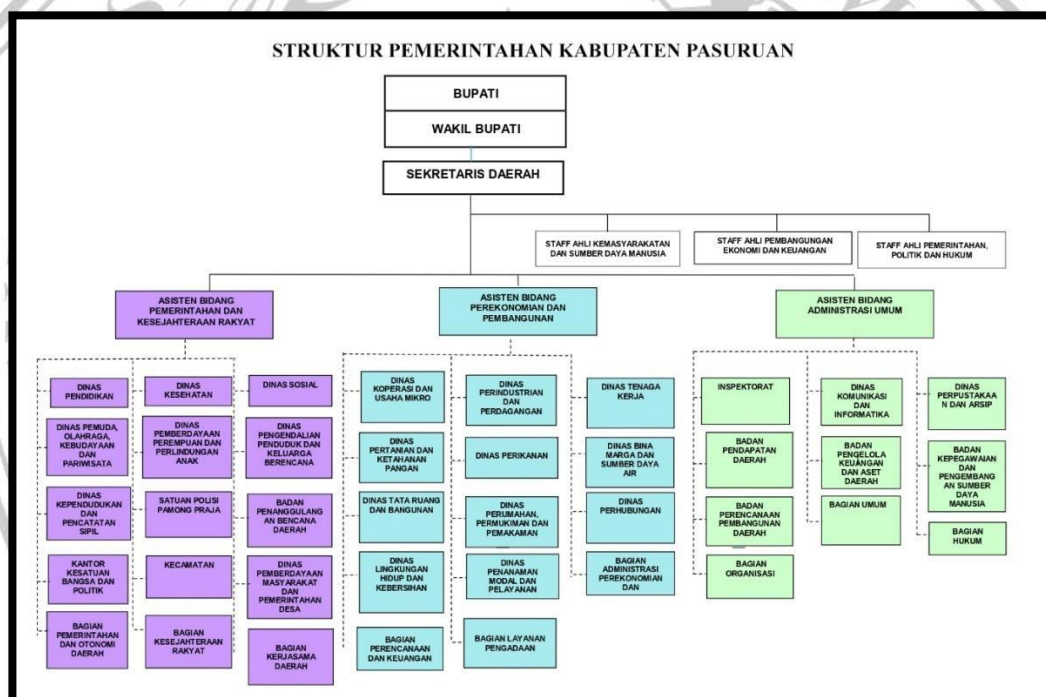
STRUKTUR PEMERINTAHAN KABUPATEN PASURUAN

BUPATI

WAKIL BUPATI

SEKRETARIS DAERAH

STAFF AHLI KEMASYARAKATAN DAN SUMBER DAYA MANUSIA

STAFF AHLI PEMBANGUNGAN EKONOMI DAN KEUANGAN

STAFF AHLI PEMERINTAHAN, POLITIK DAN HUKUM

ASISTEN BIDANG PEMERINTAHAN DAN KESEJAHTERAAN RAKYAT

ASISTEN BIDANG PEREKONOMIAN DAN PEMBANGUNAN

ASISTEN BIDANG ADMINISTRASI UMUM

DINAS PENDIDIKAN

DINAS PEMUDA, OLAHRAGA, KEBUDAYAAN DAN PARIWISATA

DINAS KEPENDUDUKAN DAN PENCATATAN SIPIL

KANTOR KESATUAN BANGSA DAN POLITIK

BAGIAN PEMERINTAHAN DAN OTONOMI DAERAH

DINAS KESEHATAN

DINAS PEMBERDAYAAN PEREMPUAN DAN PERLINDUNGAN ANAK

SATUAN POLISI PAMONG PRAJA

KECAMATAN

BAGIAN KESEJAHTERAAN RAKYAT

DINAS SOSIAL

DINAS PENGENDALIAN PENDUDUK DAN KELUARGA BERENCANA

BADAN PENANGGULANGAN BENCANA DAERAH

DINAS PEMBERDAYAAN MASYARAKAT DAN PEMERINTAHAN DESA

BAGIAN KERJASAMA DAERAH

DINAS KOPERASI DAN USAHA MIKRO

DINAS PERTANIAN DAN KETAHANAN PANGAN

DINAS TATA RUANG DAN BANGUNAN

DINAS LINGKUNGAN HIDUP DAN KEBERSIHAN

BAGIAN PERENCANAAN DAN KEUANGAN

DINAS PERINDUSTRIAN DAN PERDAGANGAN

DINAS PERIKANAN

DINAS PERUMAHAN, PERMUKIMAN DAN PEMAKAMAN

DINAS PENANAMAN MODAL DAN PELAYANAN

BAGIAN LAYANAN PENGADAAN

DINAS TENAGA KERJA

DINAS BINA MARGA DAN SUMBER DAYA AIR

DINAS PERHUBUNGAN

BAGIAN ADMINISTRASI PEREKONOMIAN DAN

INSPEKTORAT

BADAN PENDAPATAN DAERAH

BADAN PERENCANAAN PEMBANGUNAN DAERAH

BAGIAN ORGANISASI

DINAS KOMUNIKASI DAN INFORMATIKA

BADAN PENGELOLA KEUANGAN DAN ASET DAERAH

BAGIAN UMUM

DINAS PERPUSTAKAAN DAN ARSIP

BADAN KEPEGAWAIAN DAN PENGEMBANGAN SUMBER DAYA MANUSIA

BAGIAN HUKUM